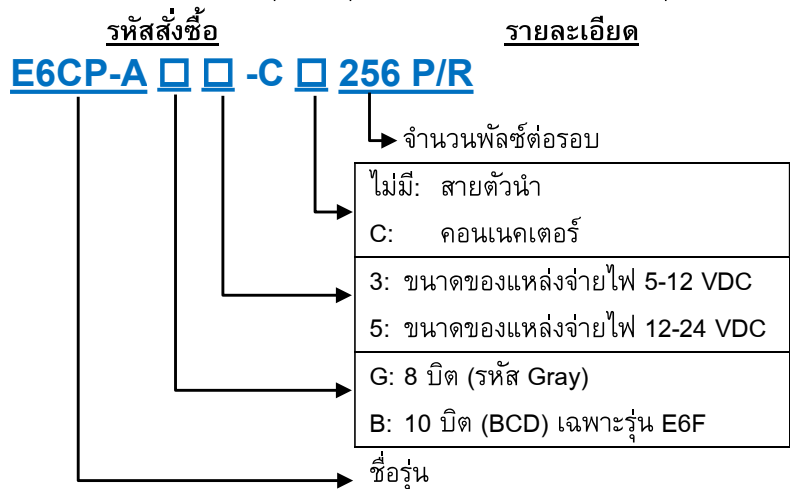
รหัสสั่งซื้อ

รายละเอียด

E6CP-A □ □ -C □ 256 P/R

จำนวนพัลซ์ต่อรอบ

ไม่มี: สายตัวนำ

C: คอนเนคเตอร์

3: ขนาดของแหล่งจ่ายไฟ 5-12 VDC

5: ขนาดของแหล่งจ่ายไฟ 12-24 VDC

G: 8 บิต (รหัส Gray)

B: 10 บิต (BCD) เฉพาะรุ่น E6F

ชื่อรุ่น